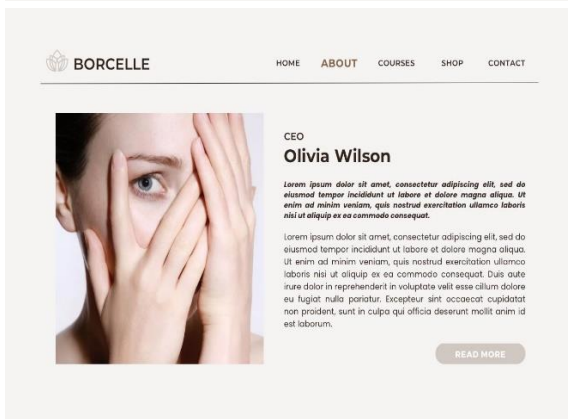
BORCELLE

HOME ABOUT COURSES SHOP CONTACT

CEO

Olivia Wilson

Lorem ipsum dolor sit amet, consectetur adipiscing elit, sed do eiusmod tempor incididunt ut labore et dolore magna aliqua. Ut enim ad minim veniam, quis nostrud exercitation ullamco laboris nisi ut aliquip ex ea commodo consequat.

Lorem ipsum dolor sit amet, consectetur adipiscing elit, sed do eiusmod tempor incididunt ut labore et dolore magna aliqua. Ut enim ad minim veniam, quis nostrud exercitation ullamco laboris nisi ut aliquip ex ea commodo consequat. Duis aute irure dolor in reprehenderit in voluptate velit esse cillum dolore eu fugiat nulla pariatur. Excepteur sint occaecat cupidatat non proident, sunt in culpa qui officia deserunt mollit anim id est laborum.

READ MORE